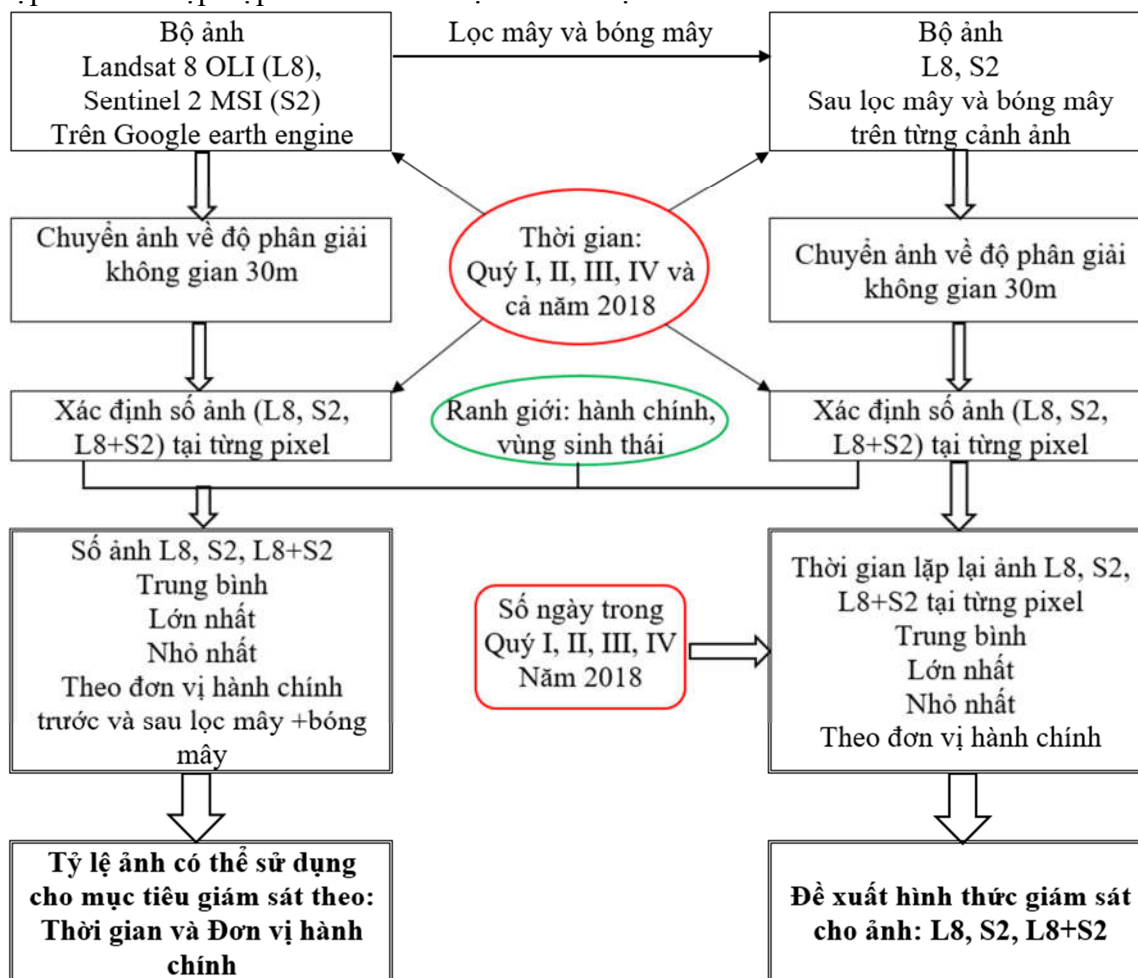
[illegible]

Bộ ảnh
Landsat 8 OLI (L8),
Sentinel 2 MSI (S2)
Trên Google earth engine

Lọc mây và bóng mây

Bộ ảnh
L8, S2
Sau lọc mây và bóng mây
trên từng cảnh ảnh

Chuyển ảnh về độ phân giải không gian 30m

Thời gian:
Quý I, II, III, IV và cả năm 2018

Chuyển ảnh về độ phân giải không gian 30m

Xác định số ảnh (L8, S2, L8+S2) tại từng pixel

Ranh giới: hành chính, vùng sinh thái

Xác định số ảnh (L8, S2, L8+S2) tại từng pixel

Số ảnh L8, S2, L8+S2
Trung bình
Lớn nhất
Nhỏ nhất
Theo đơn vị hành chính
trước và sau lọc mây +bóng mây

Số ngày trong
Quý I, II, III, IV
Năm 2018

Thời gian lặp lại ảnh L8, S2, L8+S2 tại từng pixel
Trung bình
Lớn nhất
Nhỏ nhất
Theo đơn vị hành chính

Tỷ lệ ảnh có thể sử dụng cho mục tiêu giám sát theo: Thời gian và Đơn vị hành chính

Đề xuất hình thức giám sát cho ảnh: L8, S2, L8+S2